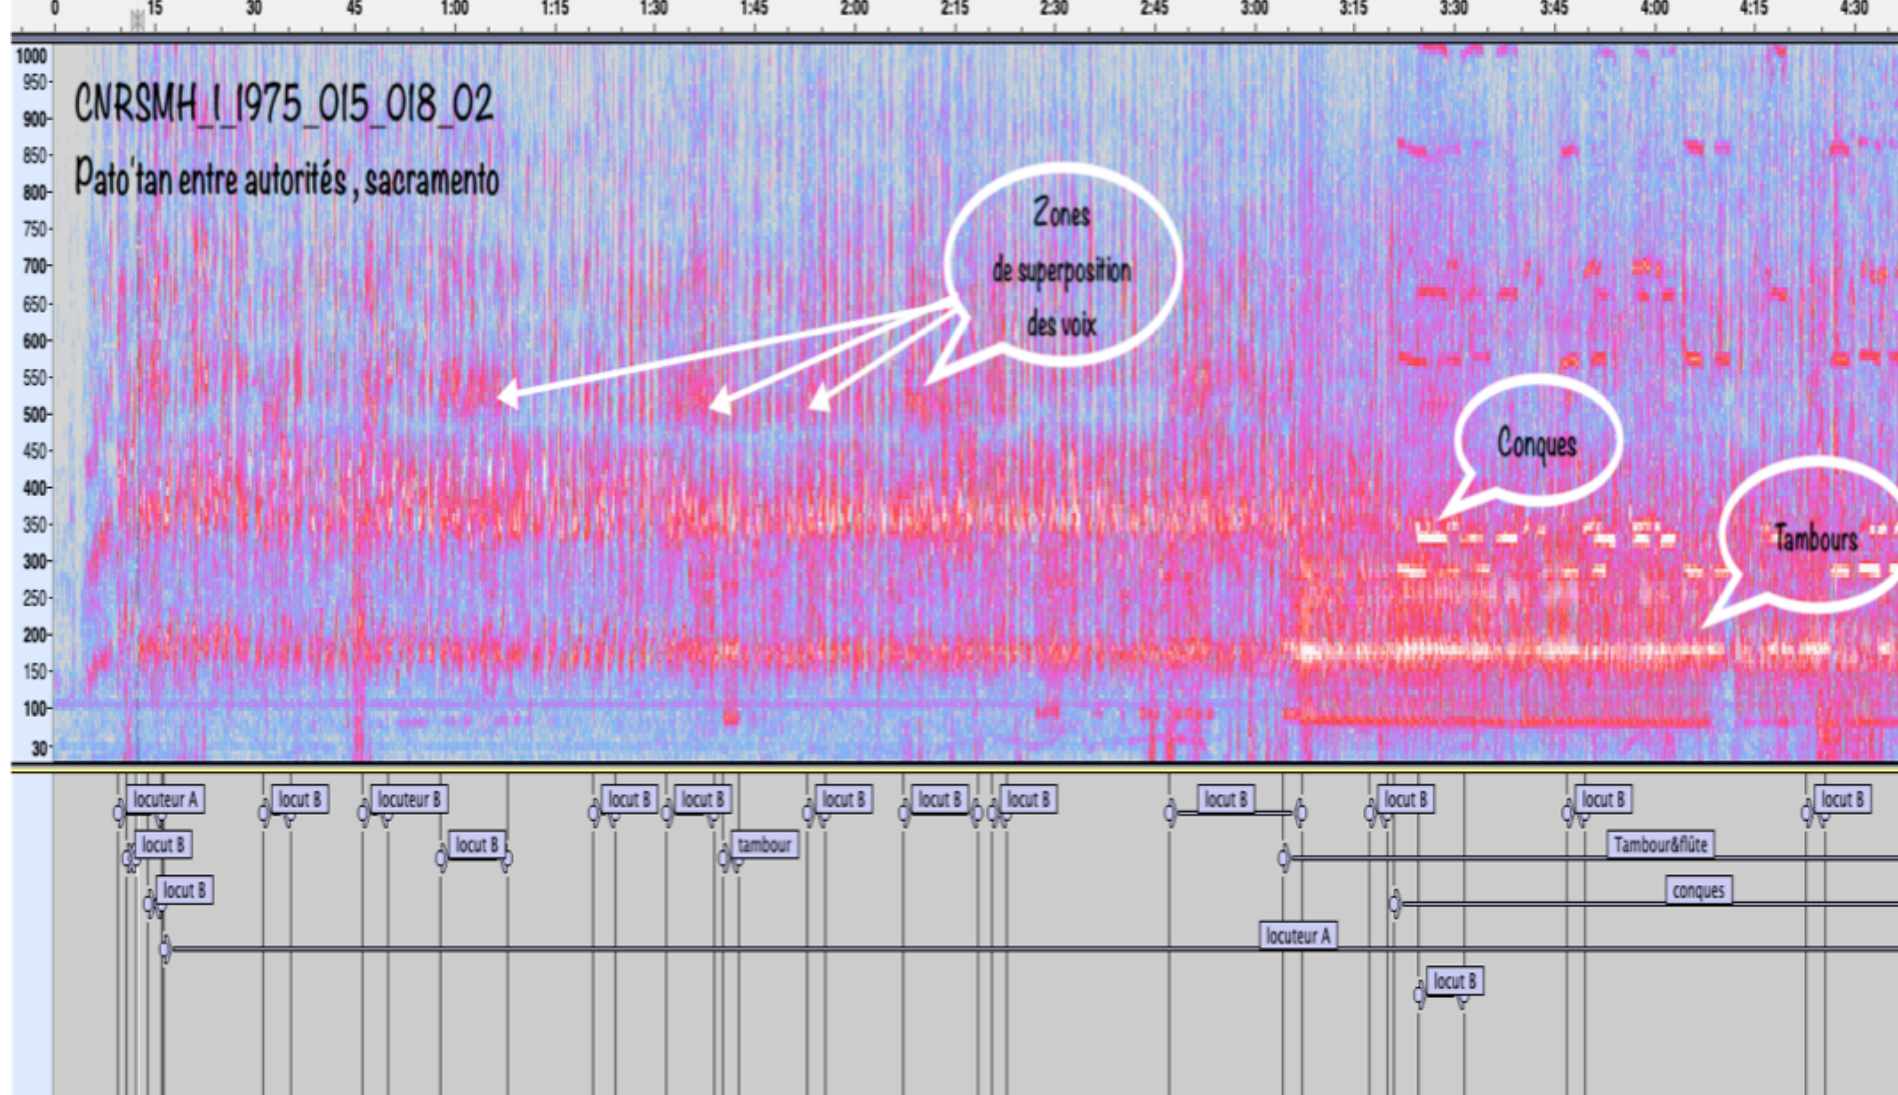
0 15 30 45 1:00 1:15 1:30 1:45 2:00 2:15 2:30 2:45 3:00 3:15 3:30 3:45 4:00 4:15 4:30

1000
950
900
850
800
750
700
650
600
550
500
450
400
350
300
250
200
150
100
30

CNRSMH_I_1975_015_018_02
Pato'tan entre autorités, sacramento

Zones de superposition des voix

Conques

Tambours

locuteur A
locut B
locuteur B
locut B
locut B
locut B
locut B
locut B
locut B
locut B
locut B
locut B
locut B
locut B
tambour
Tambour&flûte
locut B
conques
locuteur A
locut B